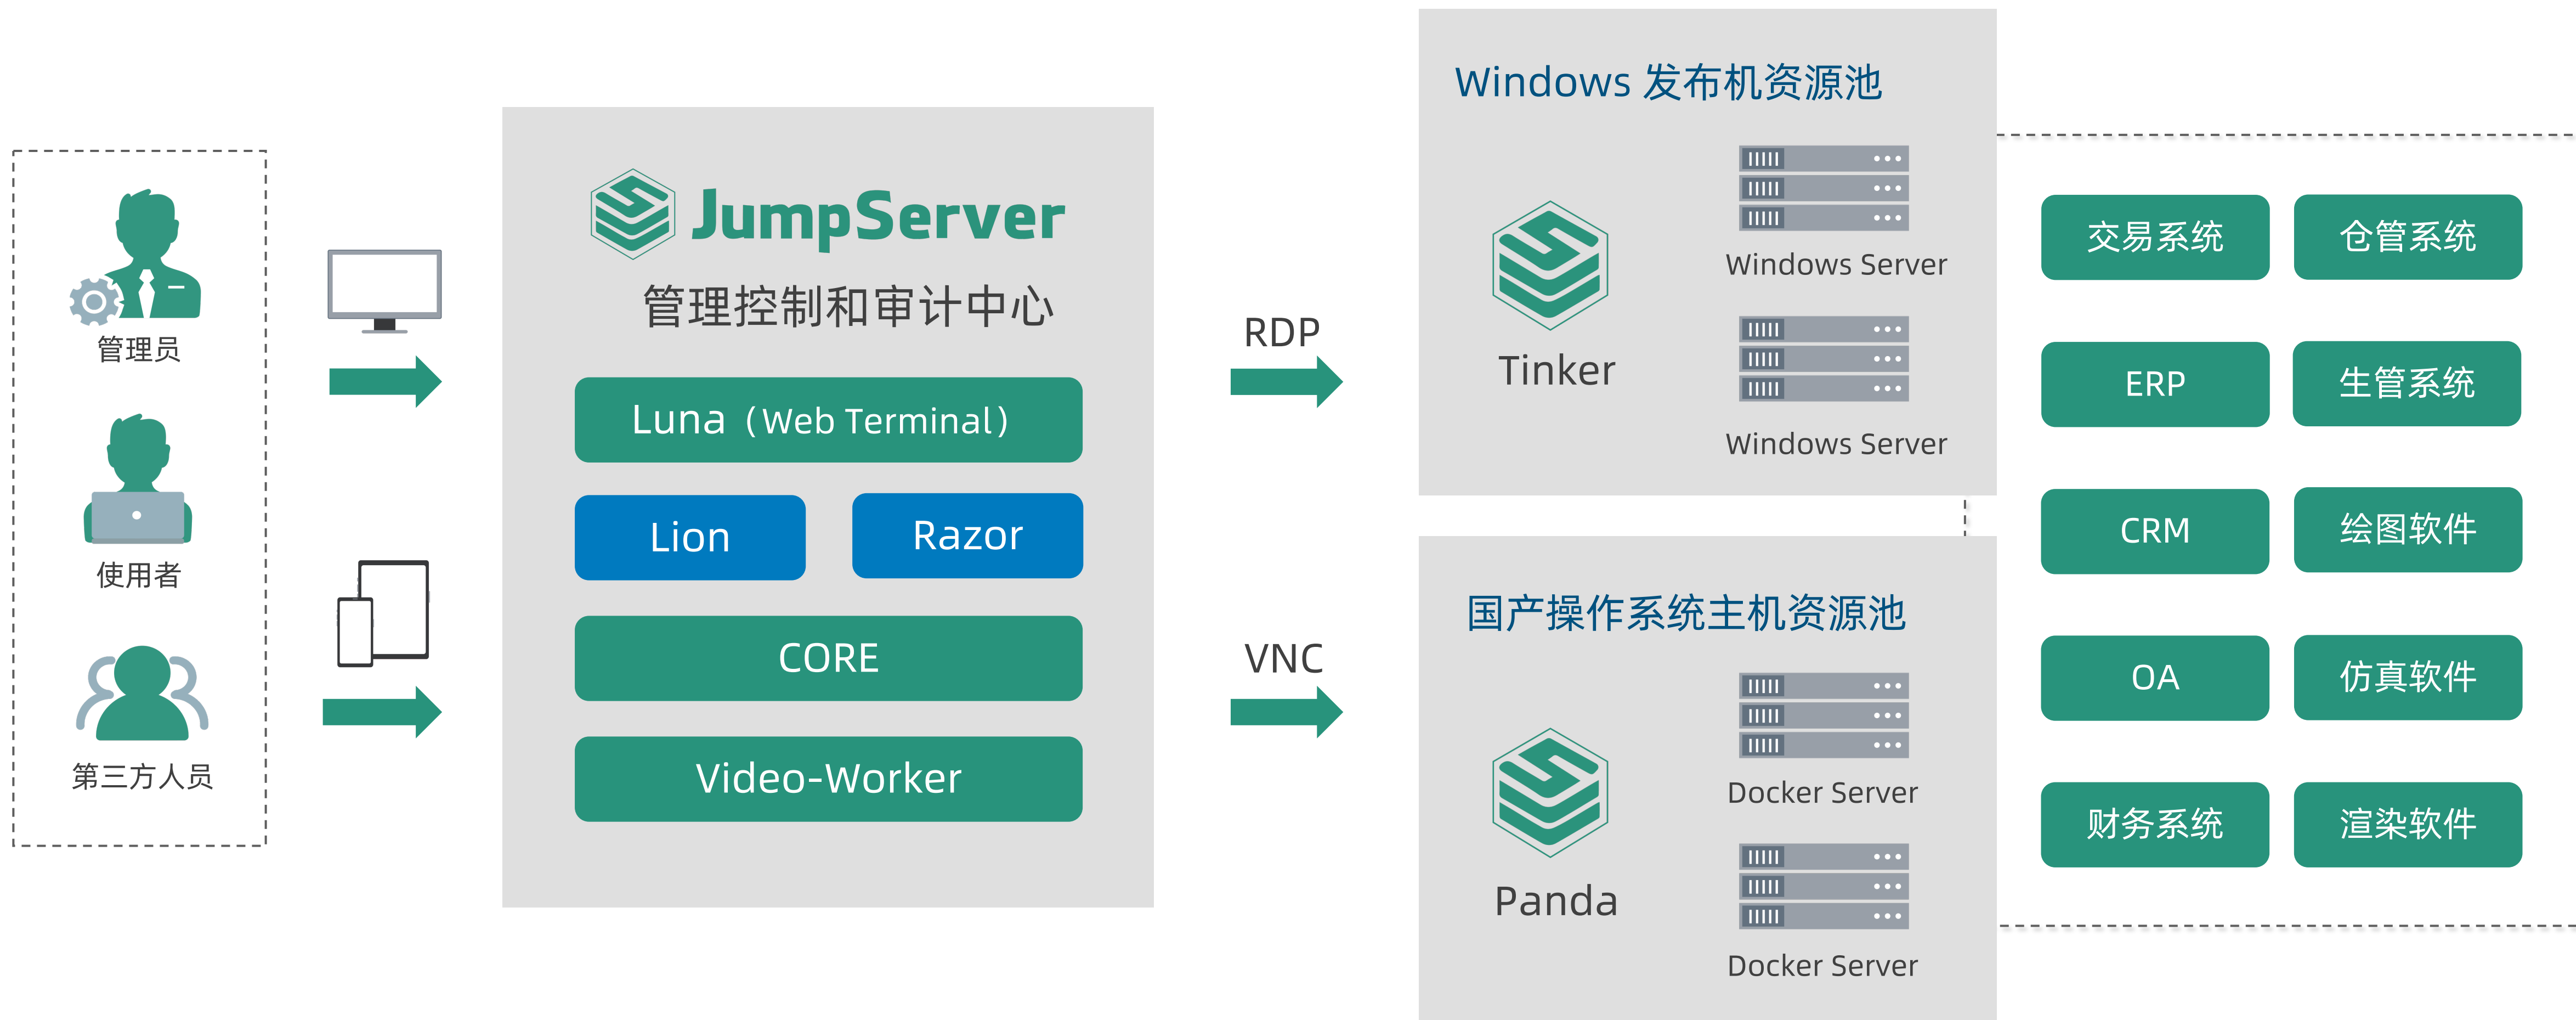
管理员

使用者

第三方人员

JumpServer
管理控制和审计中心

Luna（Web Terminal）

Lion

Razor

CORE

Video-Worker

RDP

VNC

Windows 发布机资源池

Tinker

Windows Server

Windows Server

国产操作系统主机资源池

Panda

Docker Server

Docker Server

交易系统

仓管系统

ERP

生管系统

CRM

绘图软件

OA

仿真软件

财务系统

渲染软件